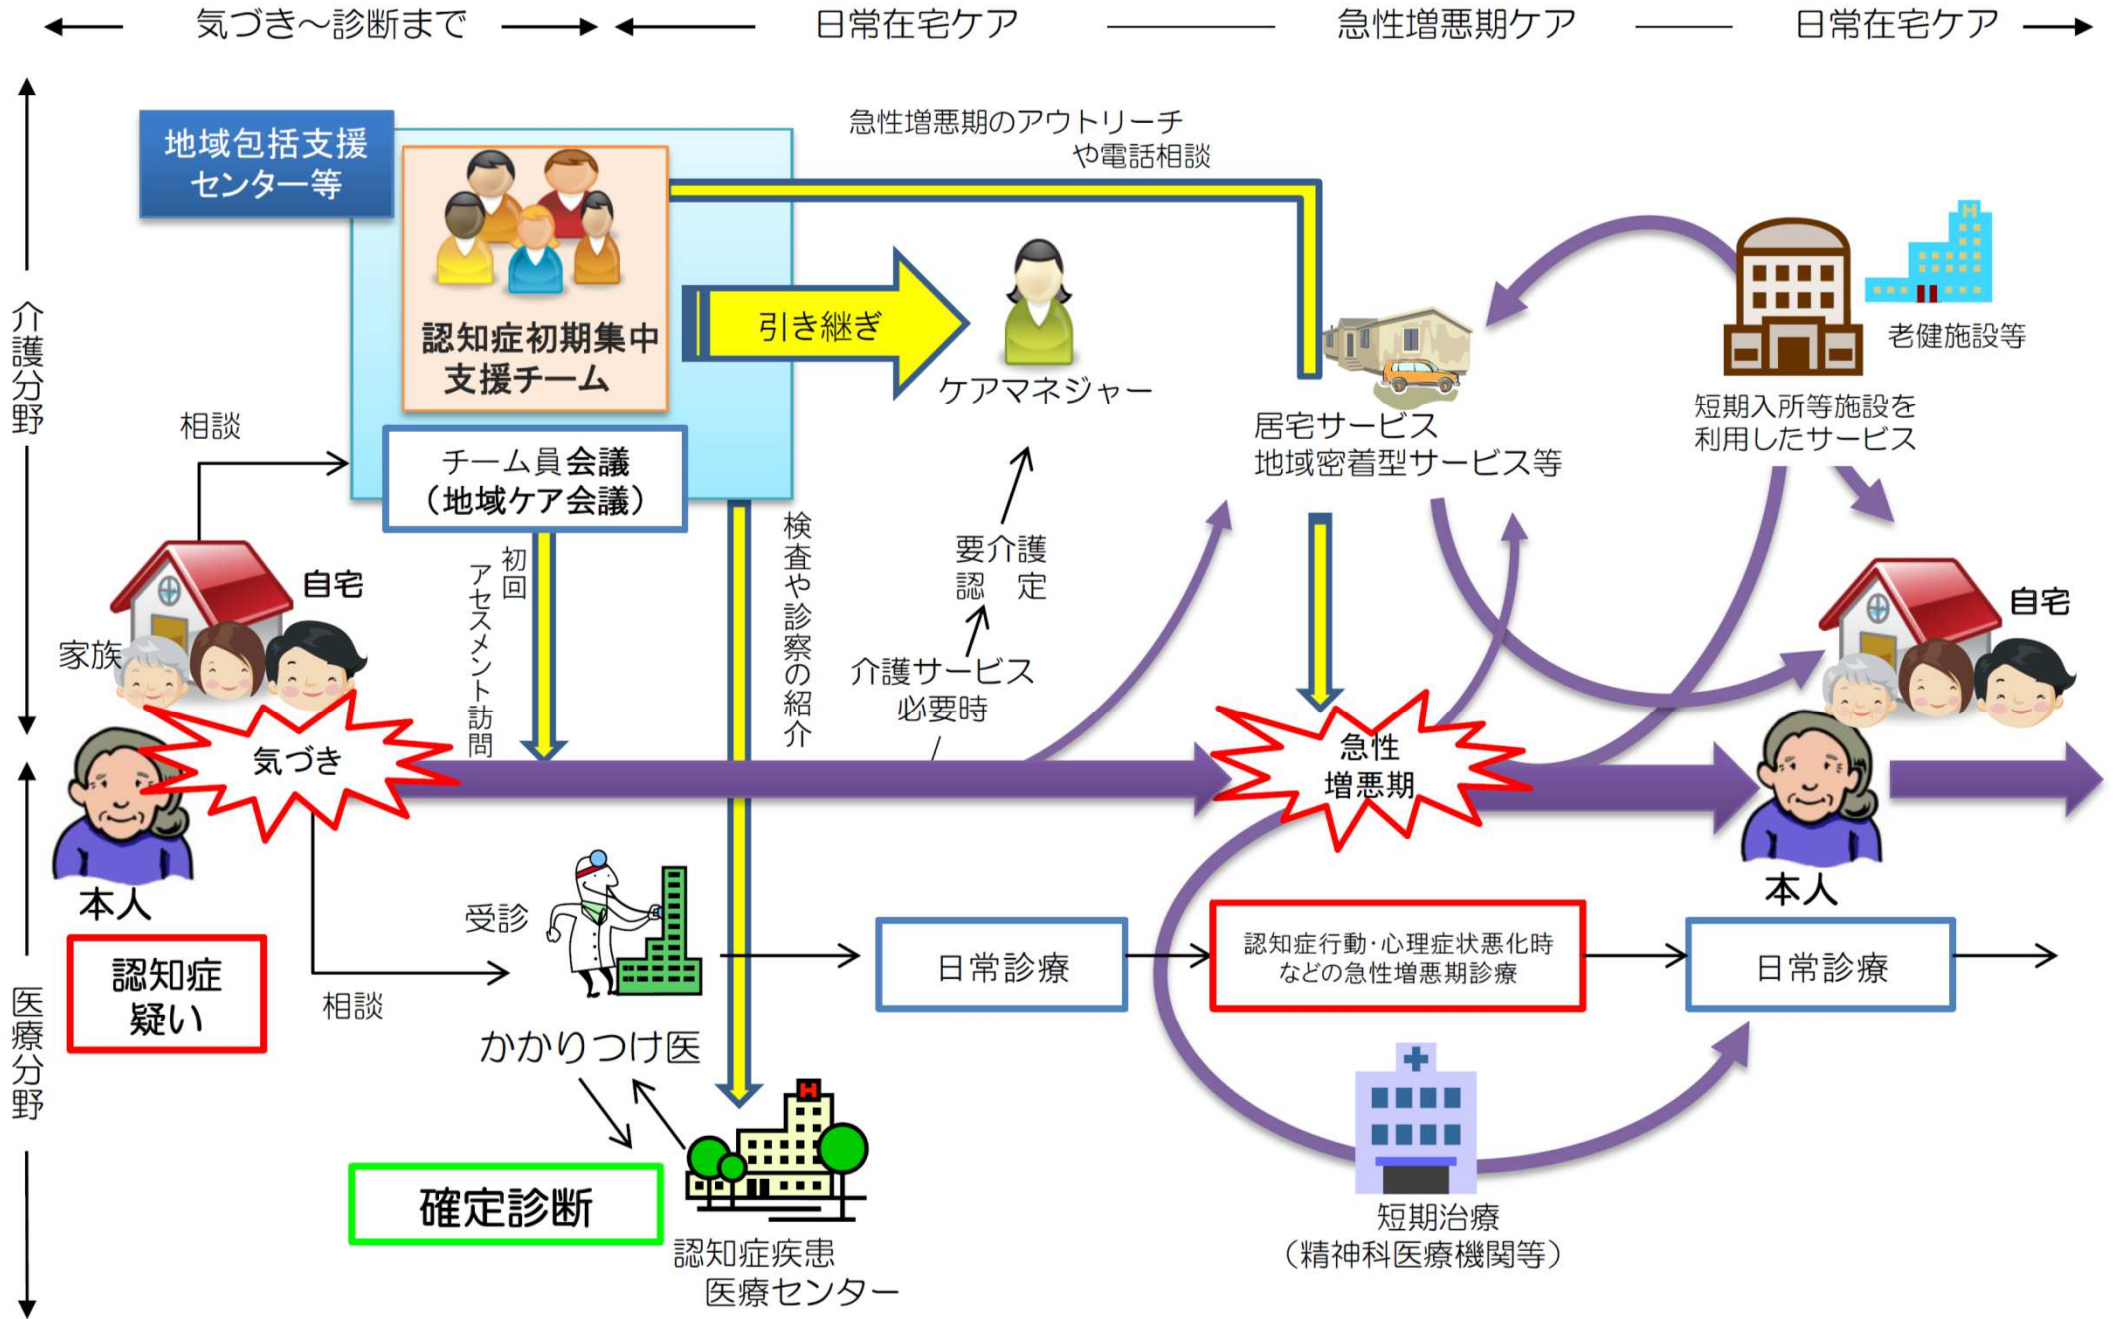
気づき～診断まで　日常在宅ケア　急性増悪期ケア　日常在宅ケア

介護分野

医療分野

地域包括支援センター等

認知症初期集中支援チーム

チーム員会議（地域ケア会議）

引き継ぎ

ケアマネジャー

急性増悪期のアウトリーチや電話相談

居宅サービス
地域密着型サービス等

老健施設等

短期入所等施設を利用したサービス

相談

自宅

家族

初回アセスメント訪問

検査や診察の紹介

要介護認定

介護サービス必要時

気づき

急性増悪期

自宅

本人

本人

認知症疑い

相談

受診

かかりつけ医

確定診断

認知症疾患医療センター

日常診療

認知症行動・心理症状悪化時などの急性増悪期診療

日常診療

短期治療（精神科医療機関等）